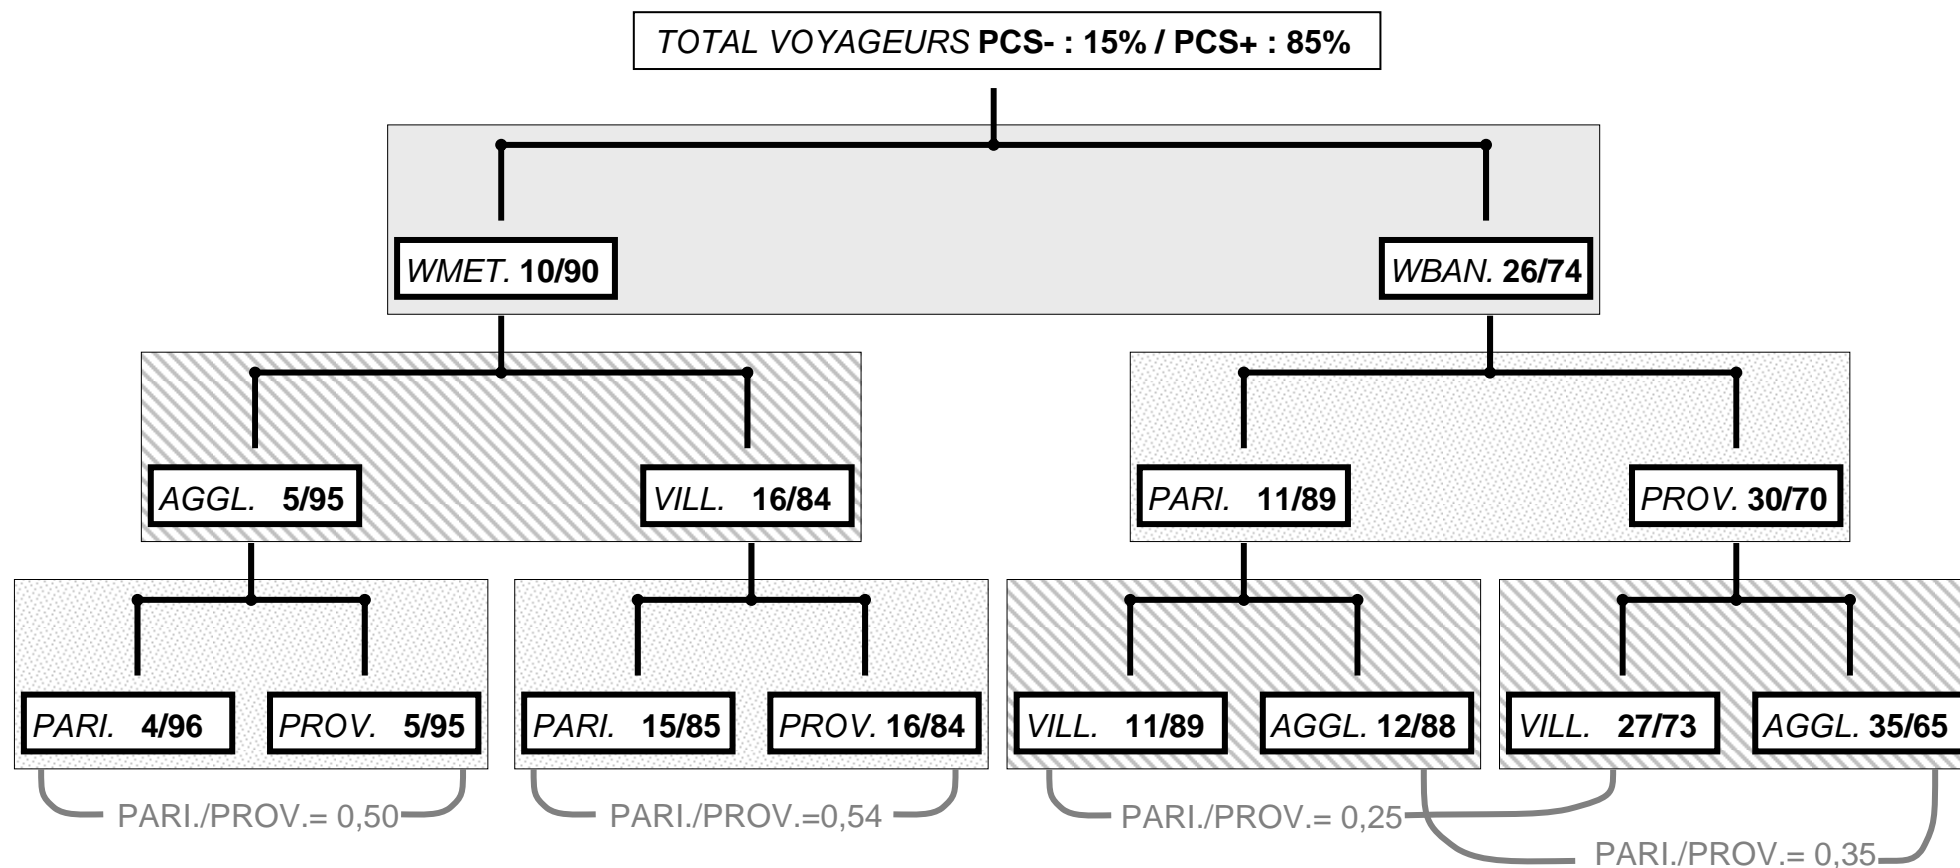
TOTAL VOYAGEURS PCS- : 15% / PCS+ : 85%

WMET. 10/90

WBAN. 26/74

AGGL. 5/95

VILL. 16/84

PARI. 11/89

PROV. 30/70

PARI. 4/96

PROV. 5/95

PARI. 15/85

PROV. 16/84

VILL. 11/89

AGGL. 12/88

VILL. 27/73

AGGL. 35/65

PARI./PROV.= 0,50

PARI./PROV.=0,54

PARI./PROV.= 0,25

PARI./PROV.= 0,35